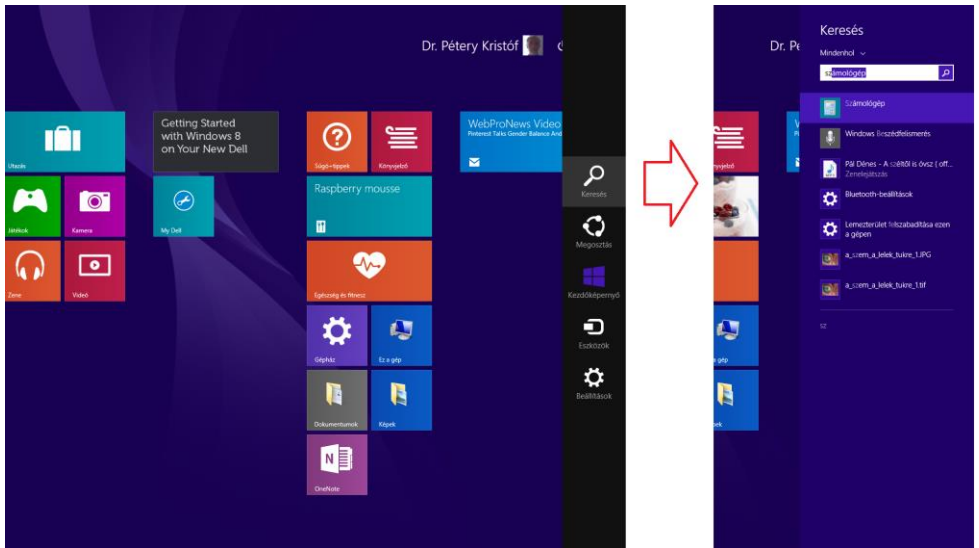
Dr. Pétery Kristóf

Üzlet

Getting Started with Windows 8 on Your New Dell

Súgó+tippek

Könyvjelző

WebProNews Video
Pinterest Talks Gender Balance And

Játékok

Kamera

My Dell

Raspberry mousse

Zene

Videó

Egészség és fitnesz

Gépház

Ez a gép

Dokumentumok

Képek

OneNote

Keresés

Megosztás

Kezdőképernyő

Eszközök

Beállítások

Dr. Pe

Könyvjelző

Keresés

Mindenhol

számológép

Számológép

Windows Beszédfelismerés

Pál Dénes - A szétből is óvsz ( off...
Zenelejátszás

Bluetooth-beállítások

Lemezterület felszabadítása ezen a gépen

a_szem_a_lelek_tukre_1.JPG

a_szem_a_lelek_tukre_1.tif

SZ

Képek